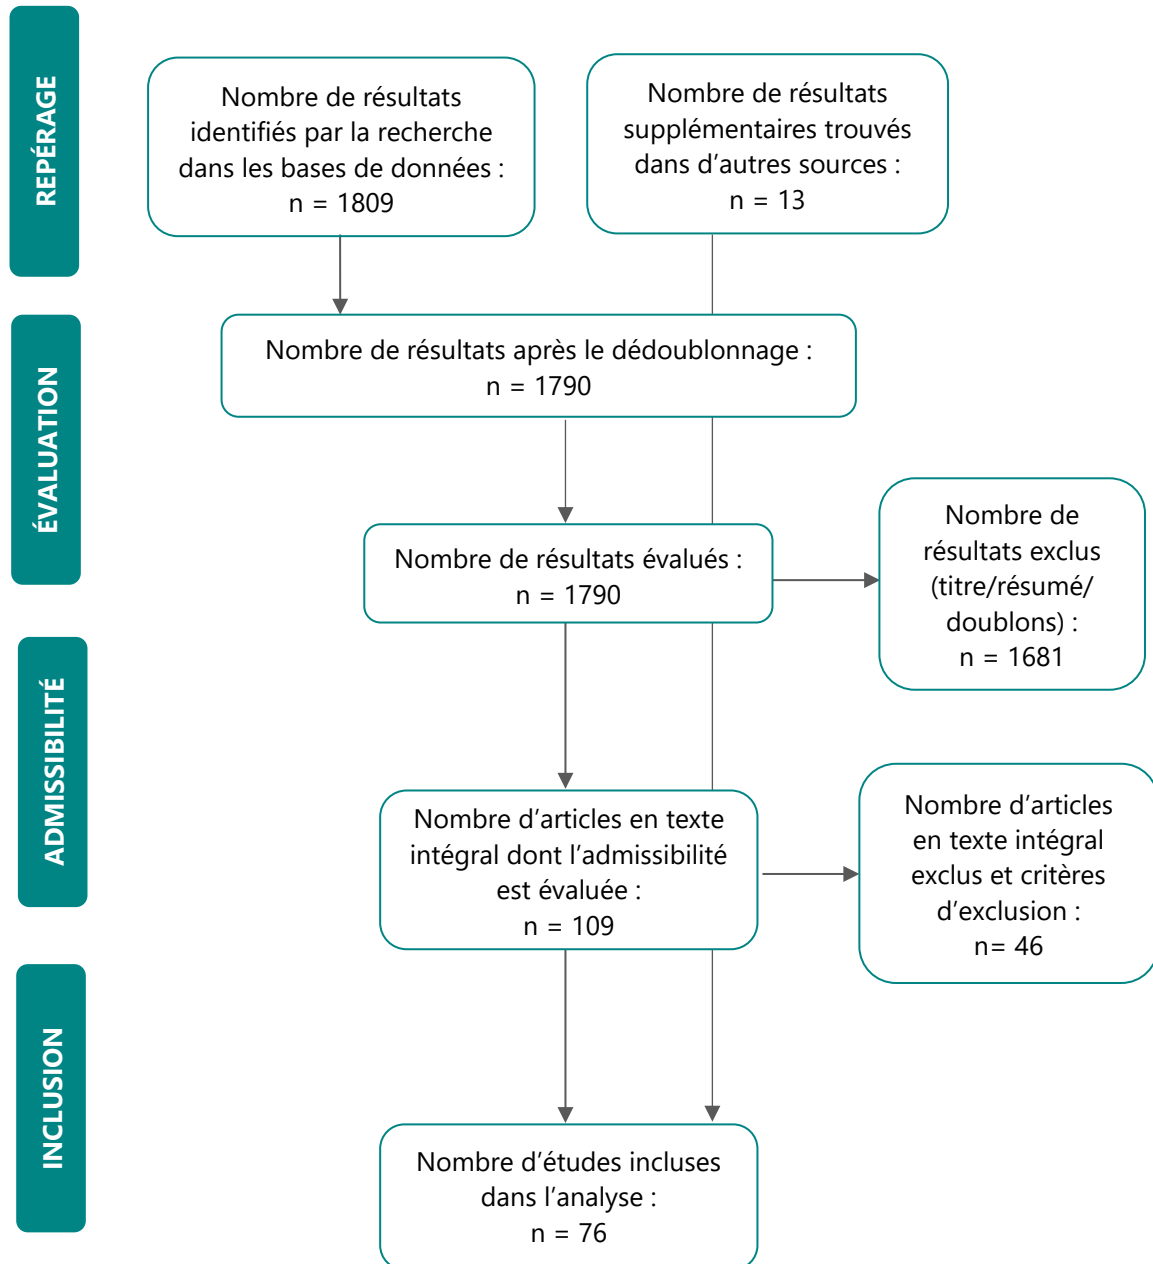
REPÉRAGE

Nombre de résultats identifiés par la recherche dans les bases de données : n = 1809

Nombre de résultats supplémentaires trouvés dans d’autres sources : n = 13

ÉVALUATION

Nombre de résultats après le dédoublonnage : n = 1790

Nombre de résultats évalués : n = 1790

Nombre de résultats exclus (titre/résumé/doublons) : n = 1681

ADMISSIBILITÉ

Nombre d’articles en texte intégral dont l’admissibilité est évaluée : n = 109

Nombre d’articles en texte intégral exclus et critères d’exclusion : n= 46

INCLUSION

Nombre d’études incluses dans l’analyse : n = 76